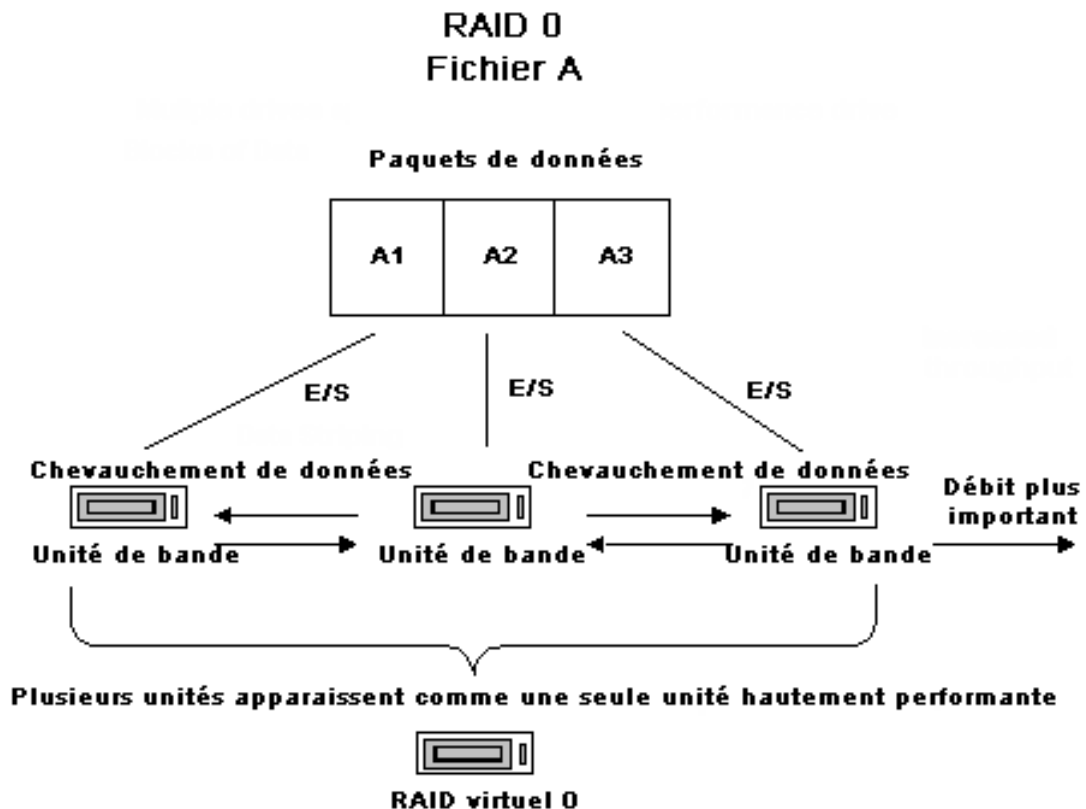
RAID 0
Fichier A

Paquets de données

| A1 | A2 | A3 |
|---|---|---|

E/S

E/S

E/S

Chevauchement de données

Chevauchement de données

Débit plus important

Unité de bande

Unité de bande

Unité de bande

Plusieurs unités apparaissent comme une seule unité hautement performante

RAID virtuel 0